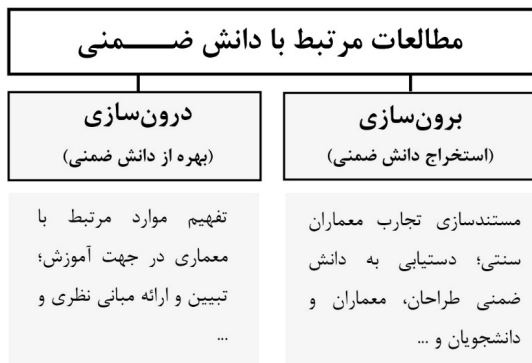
مطالعات مرتبط با دانش ضـــــمنی

برون‌سازی
(استخراج دانش ضمنی)

مستندسازی تجارب معماران سنتی؛ دستیابی به دانش ضمنی طراحان، معماران و دانشجویان و ...

درون‌سازی
(بهره از دانش ضمنی)

تفهیم موارد مرتبط با معماری در جهت آموزش؛ تبیین و ارائه مبانی نظری و ...